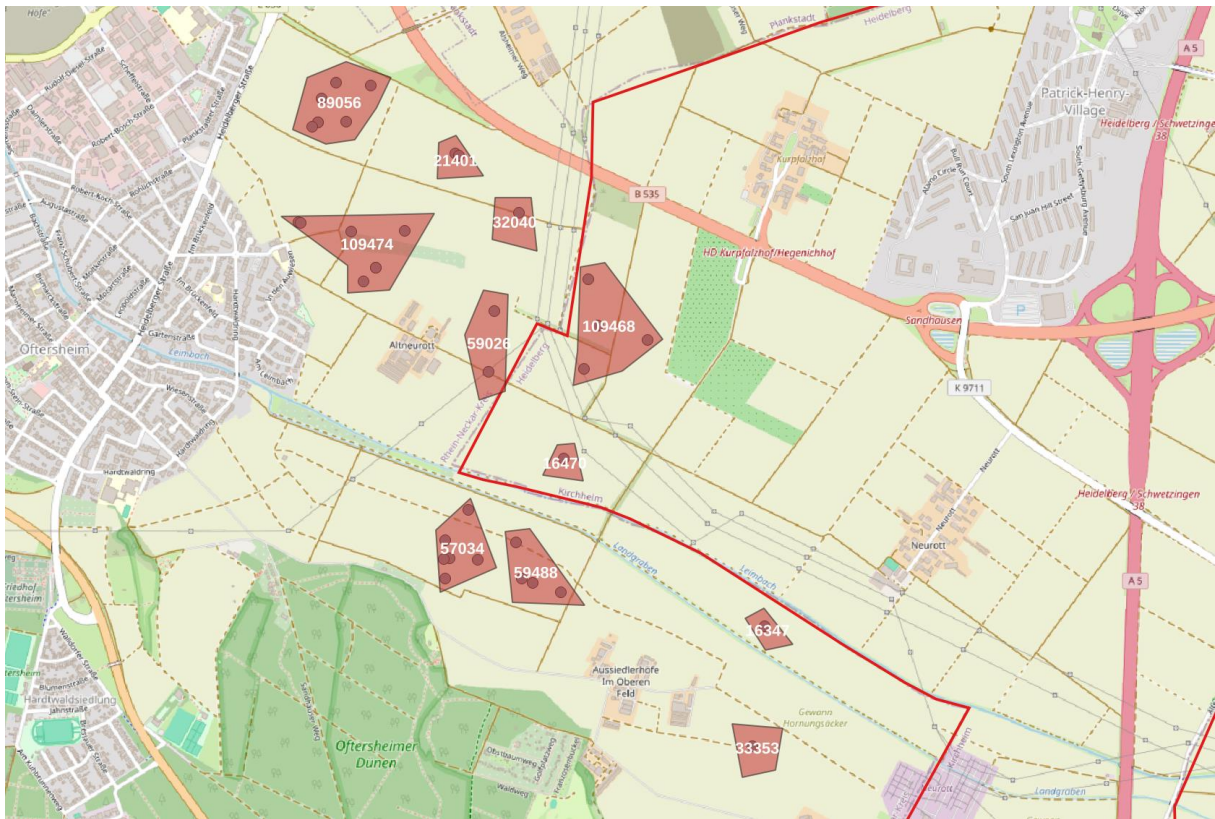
89056
21401
32040
109474
59026
109468
16470
57034
59488
16347
33353
Oftersheim
Altneurott
Heidelberg
Plankstadt
Patrick-Henry-Village
Heidelberg / Schwetzingen 38
Kurpfalzhof
B 535
HD Kurpfalzhof/Hegenichhof
Sandhausen
K 9711
Neurott
Heidelberg / Schwetzingen 38
A 5
A 5
Kirchheim
Landgraben
Leimbach
Leimbach
Aussiedlerhöfe Im Oberen Feld
Gewann Hornungsäcker
Oftersheimer Dünen
Hardtwaldsiedlung
Handtwaldring
Rhein-Neckar-Kreis
Landgraben
Neurott